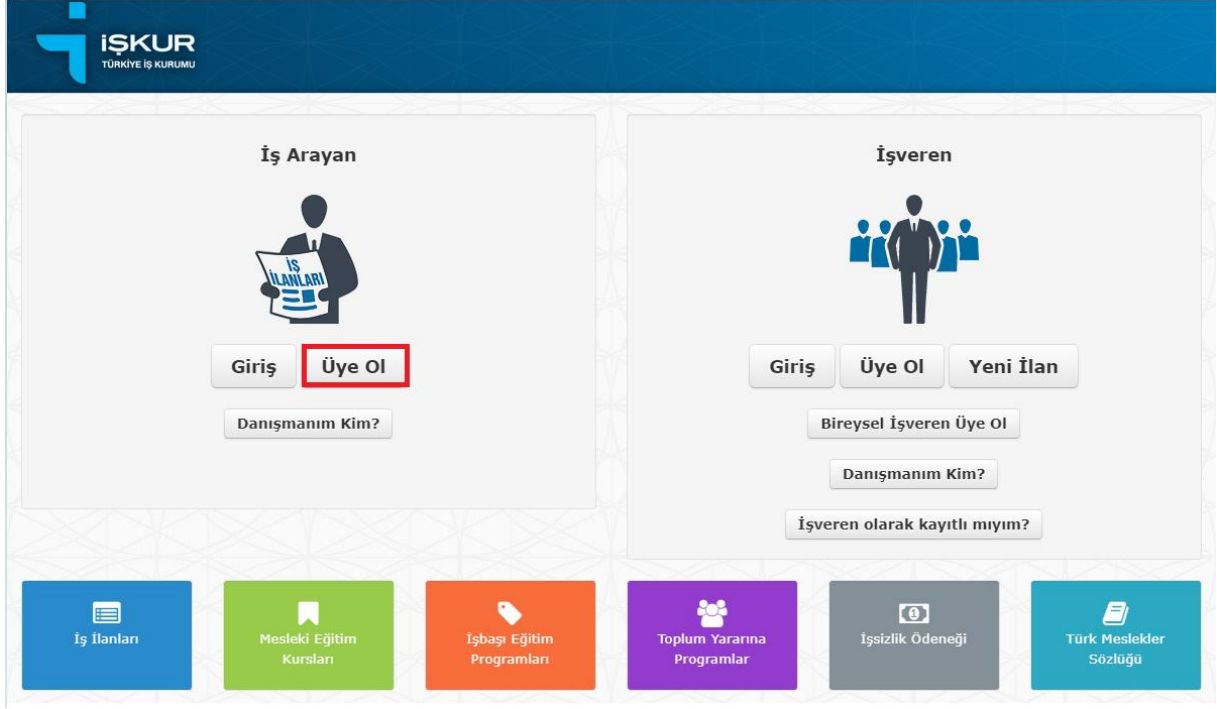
İŞKUR
TÜRKİYE İŞ KURUMU

İş Arayan

İŞ İLANLARI

Giriş
Üye Ol

Danışmanım Kim?

İşveren

Giriş
Üye Ol
Yeni İlan

Bireysel İşveren Üye Ol

Danışmanım Kim?

İşveren olarak kayıtlı mıyım?

İş İlanları

Mesleki Eğitim Kursları

İşbaşı Eğitim Programları

Toplum Yararına Programlar

İşsizlik Ödeneği

Türk Meslekler Sözlüğü